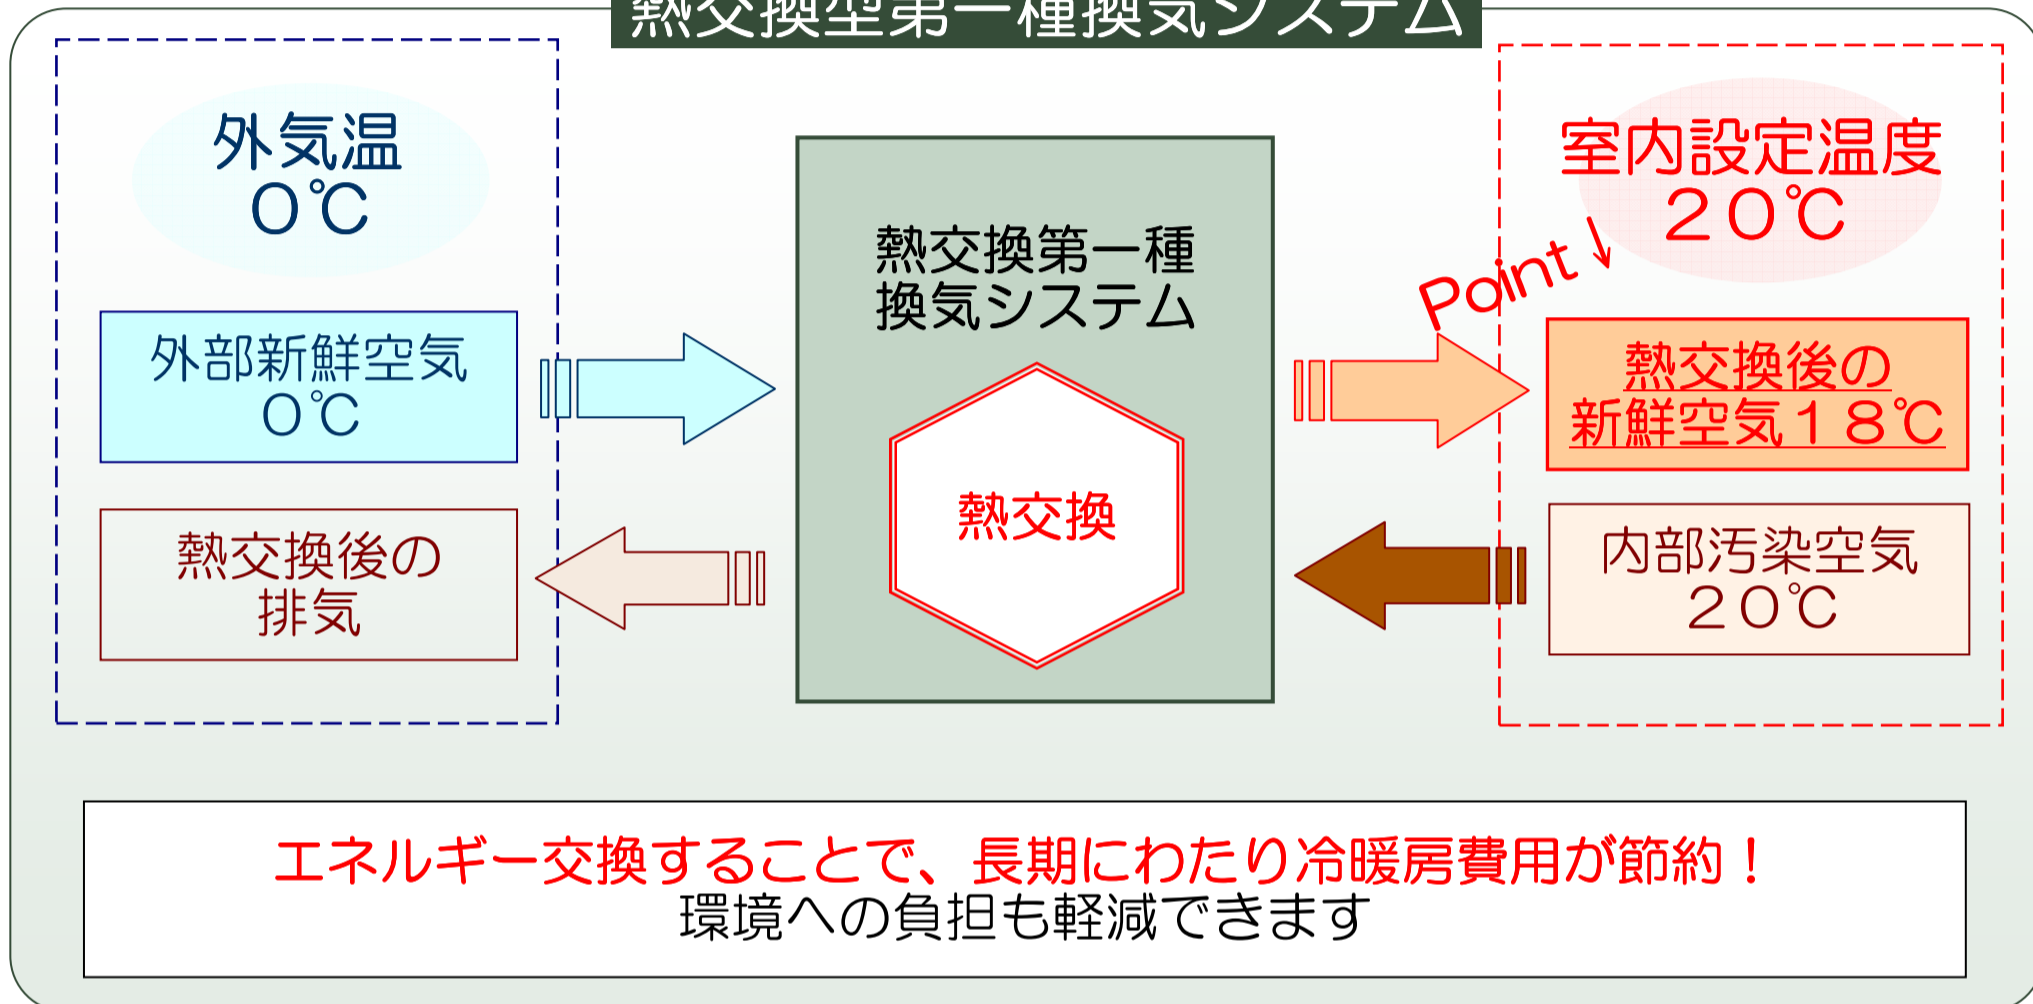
熱交換型第一種換気システム

外気温
０℃

外部新鮮空気
０℃

熱交換後の
排気

熱交換第一種
換気システム

熱交換

室内設定温度
２０℃

Point

熱交換後の
新鮮空気１８℃

内部汚染空気
２０℃

エネルギー交換することで、長期にわたり冷暖房費用が節約！
環境への負担も軽減できます